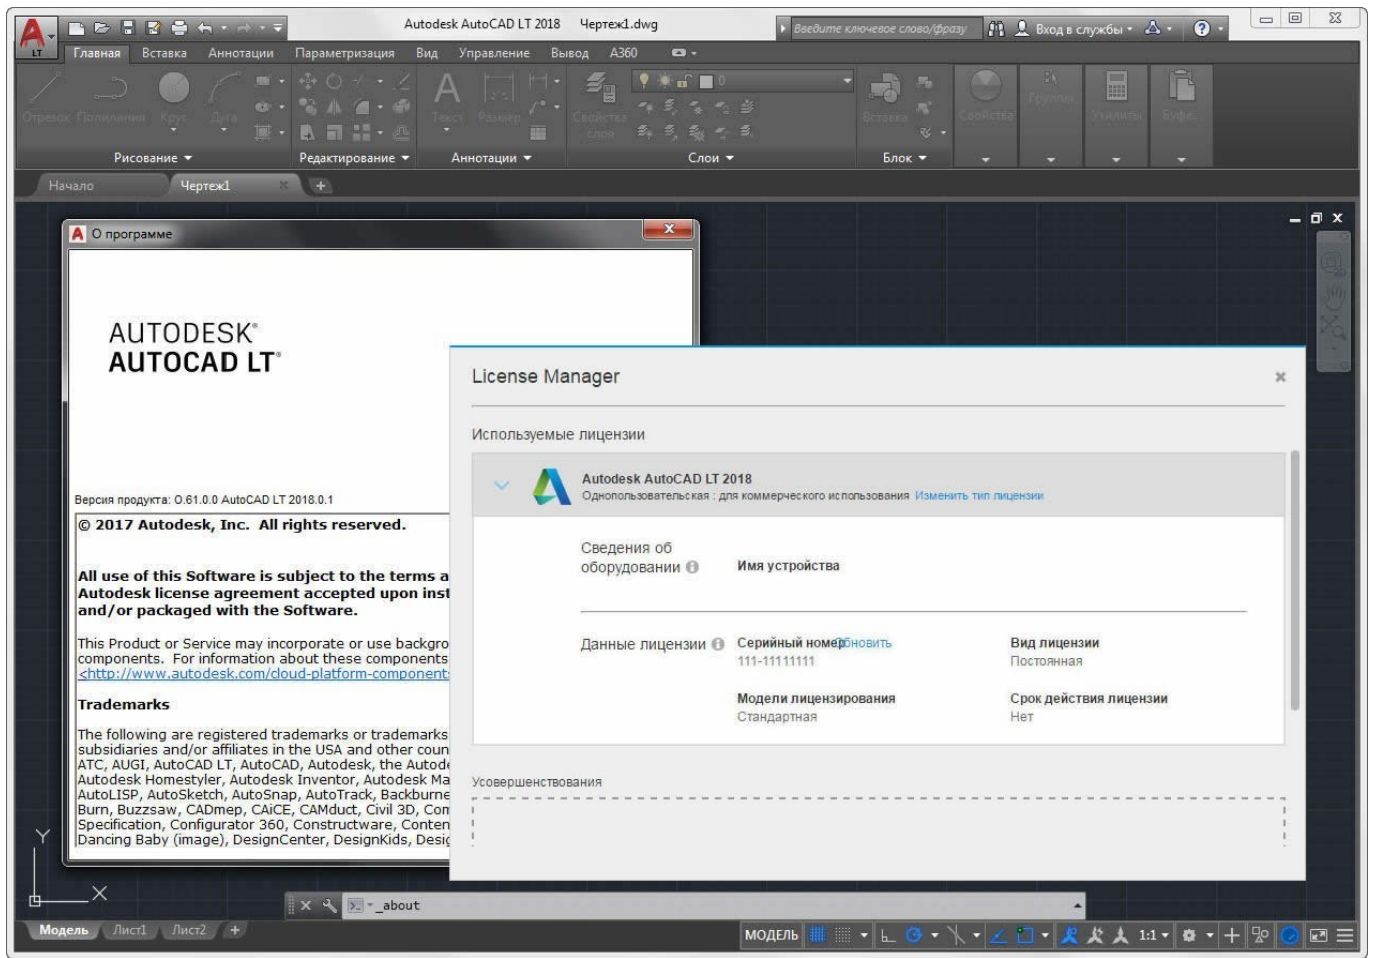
Autodesk AutoCAD LT 2018   Чертеж1.dwg

Введите ключевое слово/фразу

Вход в службы

Главная   Вставка   Аннотации   Параметризация   Вид   Управление   Вывод   A360

Отрезок   Полилиния   Круг   Дуга

Текст   Размер

Свойства слоя

Вставка

Свойства   Группы   Утилиты   Буфе.

Рисование   Редактирование   Аннотации   Слои   Блок

Начало   Чертеж1

О программе

AUTODESK®
AUTOCAD LT®

Версия продукта: O.61.0.0 AutoCAD LT 2018.0.1

© 2017 Autodesk, Inc.  All rights reserved.

All use of this Software is subject to the terms a
Autodesk license agreement accepted upon inst
and/or packaged with the Software.

This Product or Service may incorporate or use backgro
components.  For information about these components
<http://www.autodesk.com/cloud-platform-component

Trademarks

The following are registered trademarks or trademarks
subsidiaries and/or affiliates in the USA and other coun
ATC, AUGI, AutoCAD LT, AutoCAD, Autodesk, the Autod
Autodesk Homestyler, Autodesk Inventor, Autodesk Ma
AutoLISP, AutoSketch, AutoSnap, AutoTrack, Backburne
Burn, Buzzsaw, CADmep, CAiCE, CAMduct, Civil 3D, Con
Specification, Configurator 360, Constructware, Conten
Dancing Baby (image), DesignCenter, DesignKids, Desi

License Manager

Используемые лицензии

Autodesk AutoCAD LT 2018
Однопользовательская : для коммерческого использования Изменить тип лицензии

Сведения об оборудовании   Имя устройства

Данные лицензии   Серийный номер Обновить
111-11111111

Вид лицензии
Постоянная

Модели лицензирования
Стандартная

Срок действия лицензии
Нет

Усовершенствования

_about

Модель   Лист1   Лист2

МОДЕЛЬ   1:1